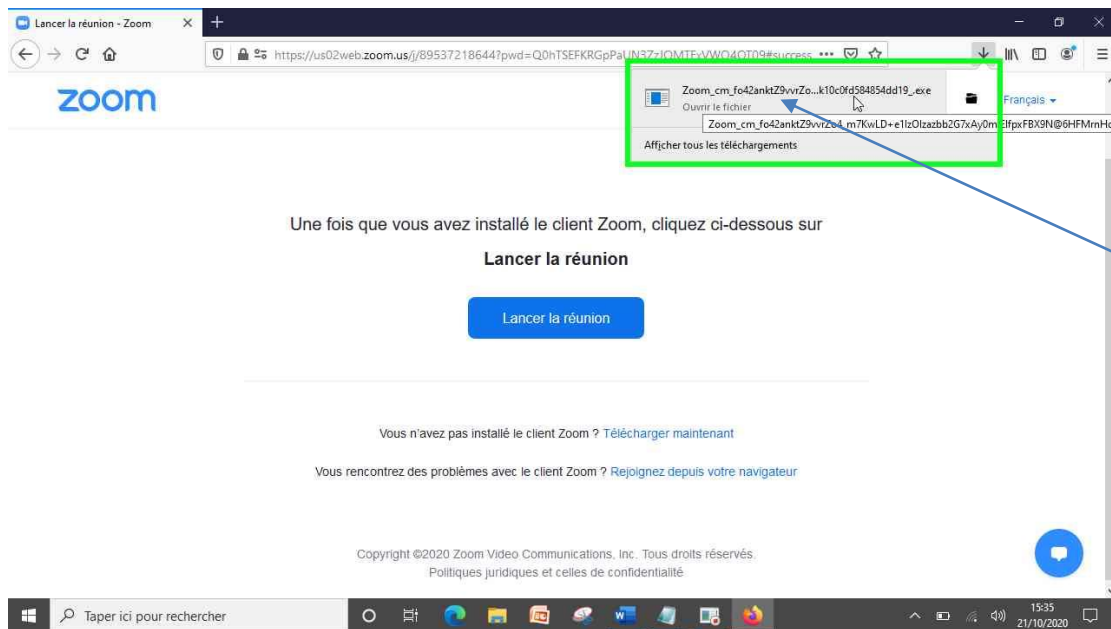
Lancer la réunion - Zoom

https://us02web.zoom.us/j/89537218644?pwd=Q0hTSEFKRGpPaUN3ZzJOMTFxVWQ4QT09#success

zoom

Zoom_cm_fo42anktZ9vvrZo...k10c0fd584854dd19_.exe
Ouvrir le fichier
Zoom_cm_fo42anktZ9vvrZo4_m7KwLD+e1lzOlzazbb2G7xAy0m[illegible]lfpxFBX9N@6HFMrnHo

Afficher tous les téléchargements

Français

Une fois que vous avez installé le client Zoom, cliquez ci-dessous sur

Lancer la réunion

Lancer la réunion

Vous n'avez pas installé le client Zoom ? Télécharger maintenant

Vous rencontrez des problèmes avec le client Zoom ? Rejoignez depuis votre navigateur

Copyright ©2020 Zoom Video Communications, Inc. Tous droits réservés.
Politiques juridiques et celles de confidentialité

Taper ici pour rechercher

15:35
21/10/2020